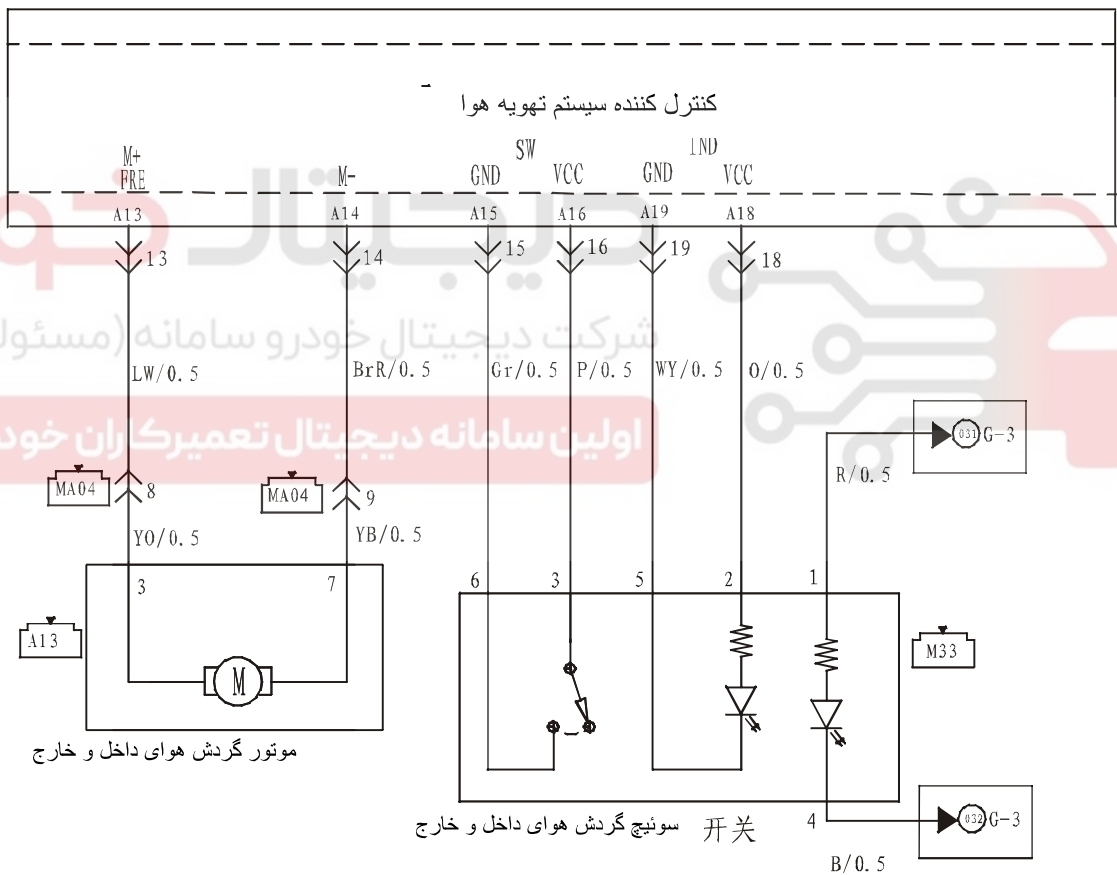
کنترل کننده سیستم تهویه هوا

M+
FRE
A13
13

M-
A14
14

SW
GND
A15
15

VCC
A16
16

IND
GND
A19
19

VCC
A18
18

شرکت دیجیتال خودرو سامانه (مسئول

اولین سامانه دیجیتال تعمیرکاران خودرو

LW/0.5
BrR/0.5
Gr/0.5
P/0.5
WY/0.5
O/0.5

031 G-3
R/0.5

MA04
8
MA04
9

YO/0.5
YB/0.5

3
7
A13
M

موتور گردش هوای داخل و خارج

6
3
5
2
1

M33

سوئیچ گردش هوای داخل و خارج 开关

4
032 G-3
B/0.5